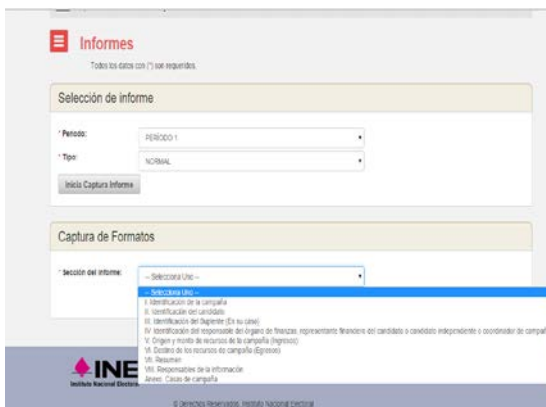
Informes

Todos los datos con (*) son requeridos.

Selección de informe

* Periodo: PERÍODO 1

* Tipo: NORMAL

Inicia Captura Informe

Captura de Formatos

* Sección del informe: -- Selecciona Uno --

-- Selecciona Uno --
I. Identificación de la campaña
II. Identificación del candidato
III. Identificación del Suplente (En su caso)
IV. Identificación del responsable del órgano de finanzas, representante financiero del candidato o candidato independiente o coordinador de campañ
V. Origen y monto de recursos de la campaña (Ingresos)
VI. Destino de los recursos de campaña (Egresos)
VII. Resumen
VIII. Responsables de la información
Anexo. Casas de campaña

INE
Instituto Nacional Electoral

© Derechos Reservados, Instituto Nacional Electoral